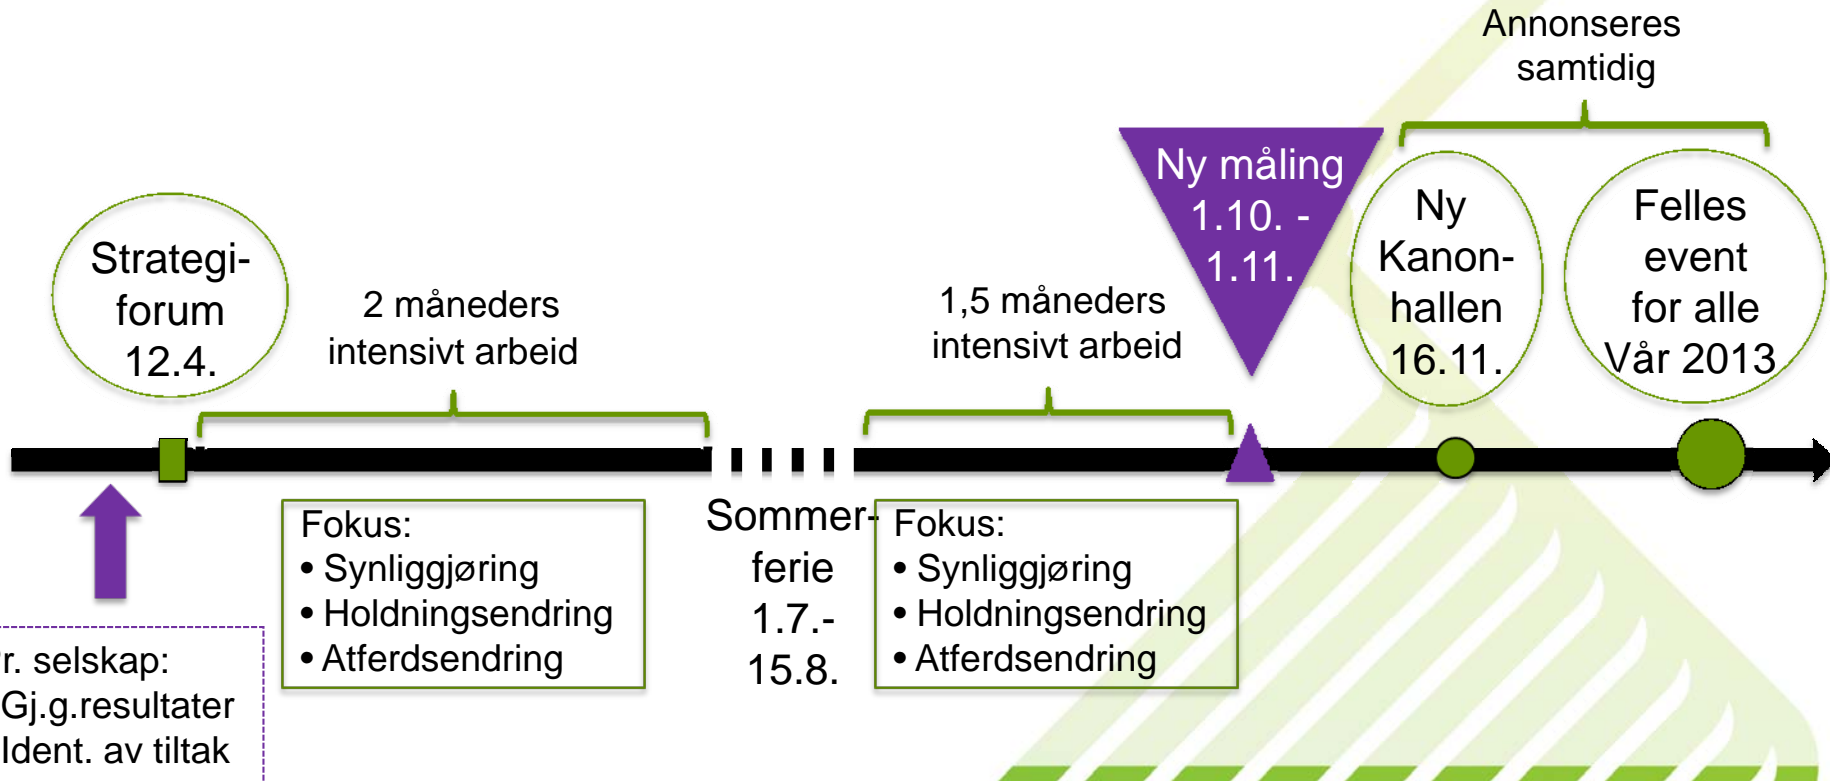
Annonseres samtidig

Strategi-forum 12.4.

2 måneders intensivt arbeid

1,5 måneders intensivt arbeid

Ny måling 1.10. - 1.11.

Ny Kanon-hallen 16.11.

Felles event for alle Vår 2013

r. selskap:
Gj.g.resultater
Ident. av tiltak

Fokus:
• Synliggjøring
• Holdningsendring
• Atferdsendring

Sommer-ferie 1.7.- 15.8.

Fokus:
• Synliggjøring
• Holdningsendring
• Atferdsendring